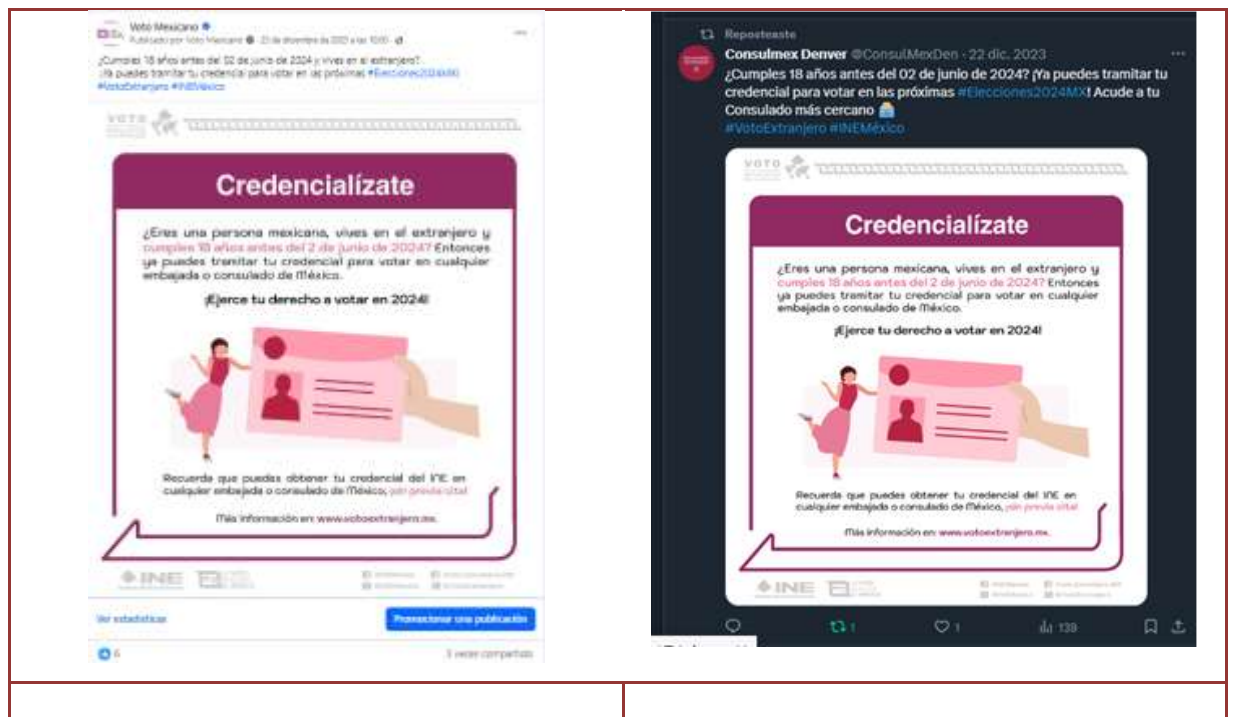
Voto Mexicano
Publicado por Voto Mexicano · 22 de diciembre de 2023 a las 10:00 ·

¿Cumples 18 años antes del 02 de junio de 2024 y vives en el extranjero? ¡Ya puedes tramitar tu credencial para votar en las próximas #Elecciones2024MX #VotoExtranjero #INEMéxico

VOTO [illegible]

Credencialízate

¿Eres una persona mexicana, vives en el extranjero y cumples 18 años antes del 2 de junio de 2024? Entonces ya puedes tramitar tu credencial para votar en cualquier embajada o consulado de México.

¡Ejerce tu derecho a votar en 2024!

Recuerda que puedes obtener tu credencial del INE en cualquier embajada o consulado de México, ¡sin previa cita!

Más información en: www.votoextranjero.mx.

INE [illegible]

Ver estadísticas
Promocionar una publicación
6
3 veces compartido

Reposteaste
Consulmex Denver @ConsulMexDen · 22 dic. 2023
¿Cumples 18 años antes del 02 de junio de 2024? ¡Ya puedes tramitar tu credencial para votar en las próximas #Elecciones2024MX! Acude a tu Consulado más cercano
#VotoExtranjero #INEMéxico

VOTO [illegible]

Credencialízate

¿Eres una persona mexicana, vives en el extranjero y cumples 18 años antes del 2 de junio de 2024? Entonces ya puedes tramitar tu credencial para votar en cualquier embajada o consulado de México.

¡Ejerce tu derecho a votar en 2024!

Recuerda que puedes obtener tu credencial del INE en cualquier embajada o consulado de México, ¡sin previa cita!

Más información en: www.votoextranjero.mx.

INE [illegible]

1 1 139